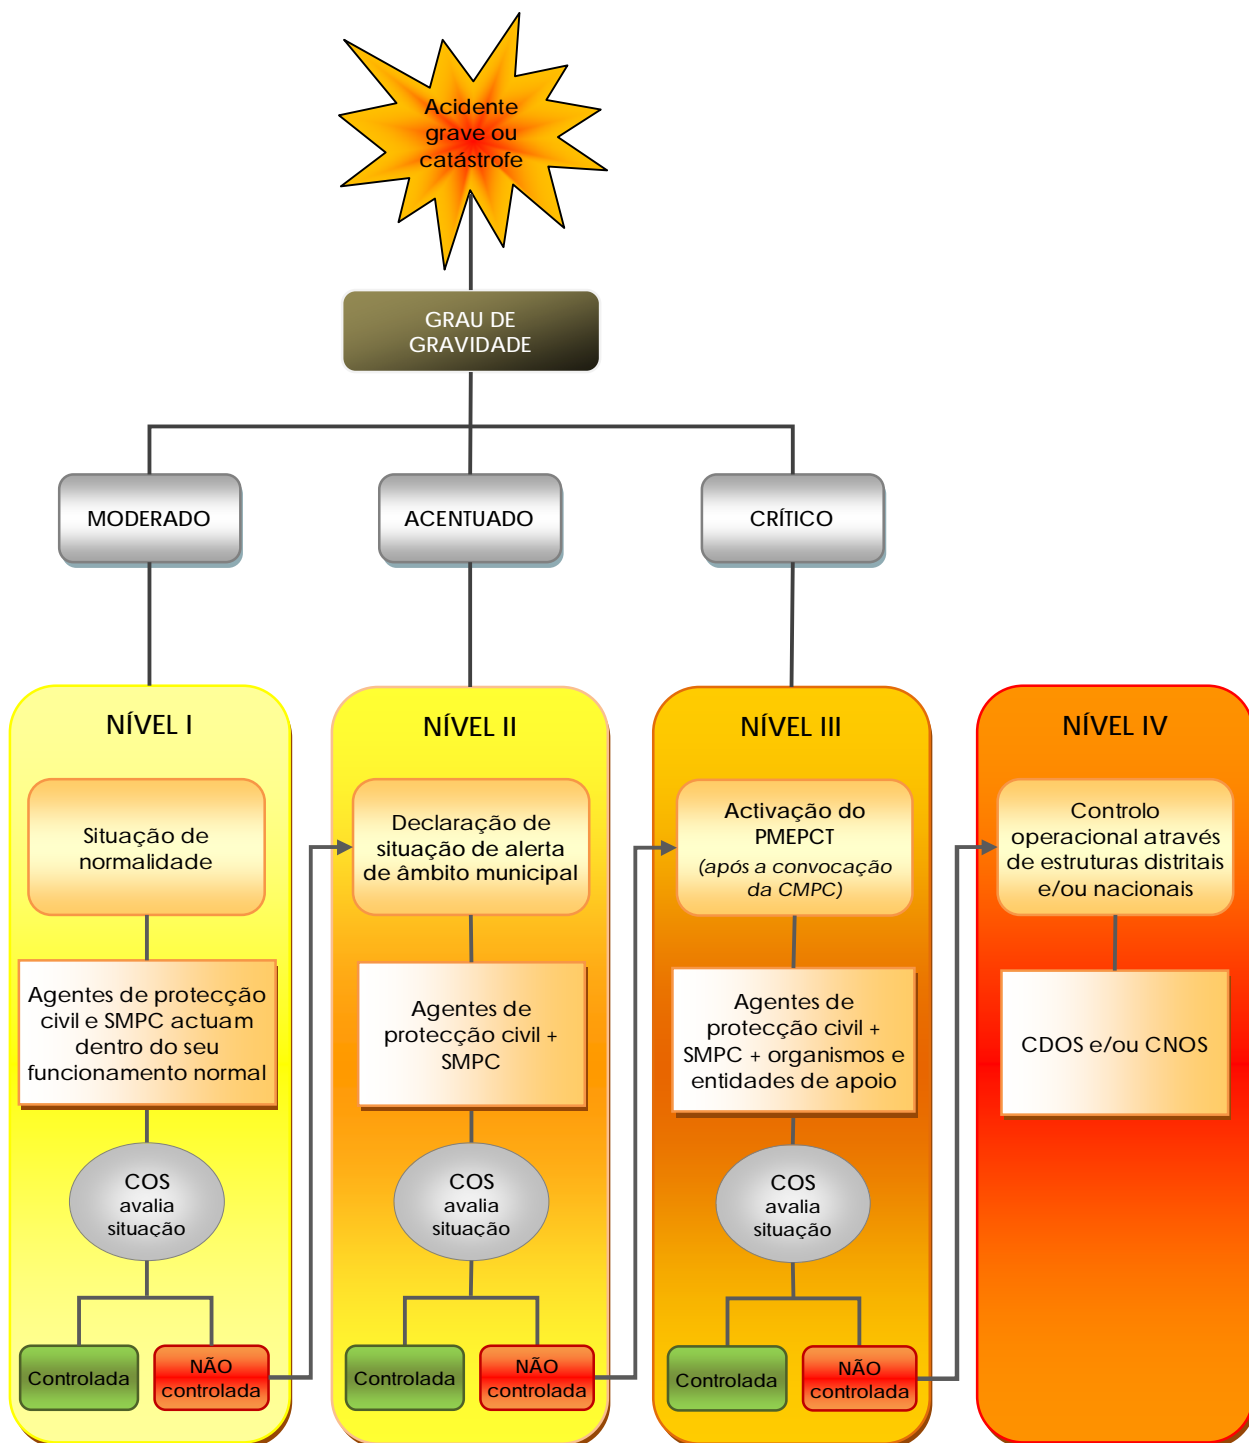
Acidente grave ou catástrofe

GRAU DE GRAVIDADE

MODERADO

ACENTUADO

CRÍTICO

NÍVEL I

Situação de normalidade

Agentes de protecção civil e SMPC actuam dentro do seu funcionamento normal

COS avalia situação

Controlada

NÃO controlada

NÍVEL II

Declaração de situação de alerta de âmbito municipal

Agentes de protecção civil + SMPC

COS avalia situação

Controlada

NÃO controlada

NÍVEL III

Activação do PMEPCT (após a convocação da CMPC)

Agentes de protecção civil + SMPC + organismos e entidades de apoio

COS avalia situação

Controlada

NÃO controlada

NÍVEL IV

Controlo operacional através de estruturas distritais e/ou nacionais

CDOS e/ou CNOS